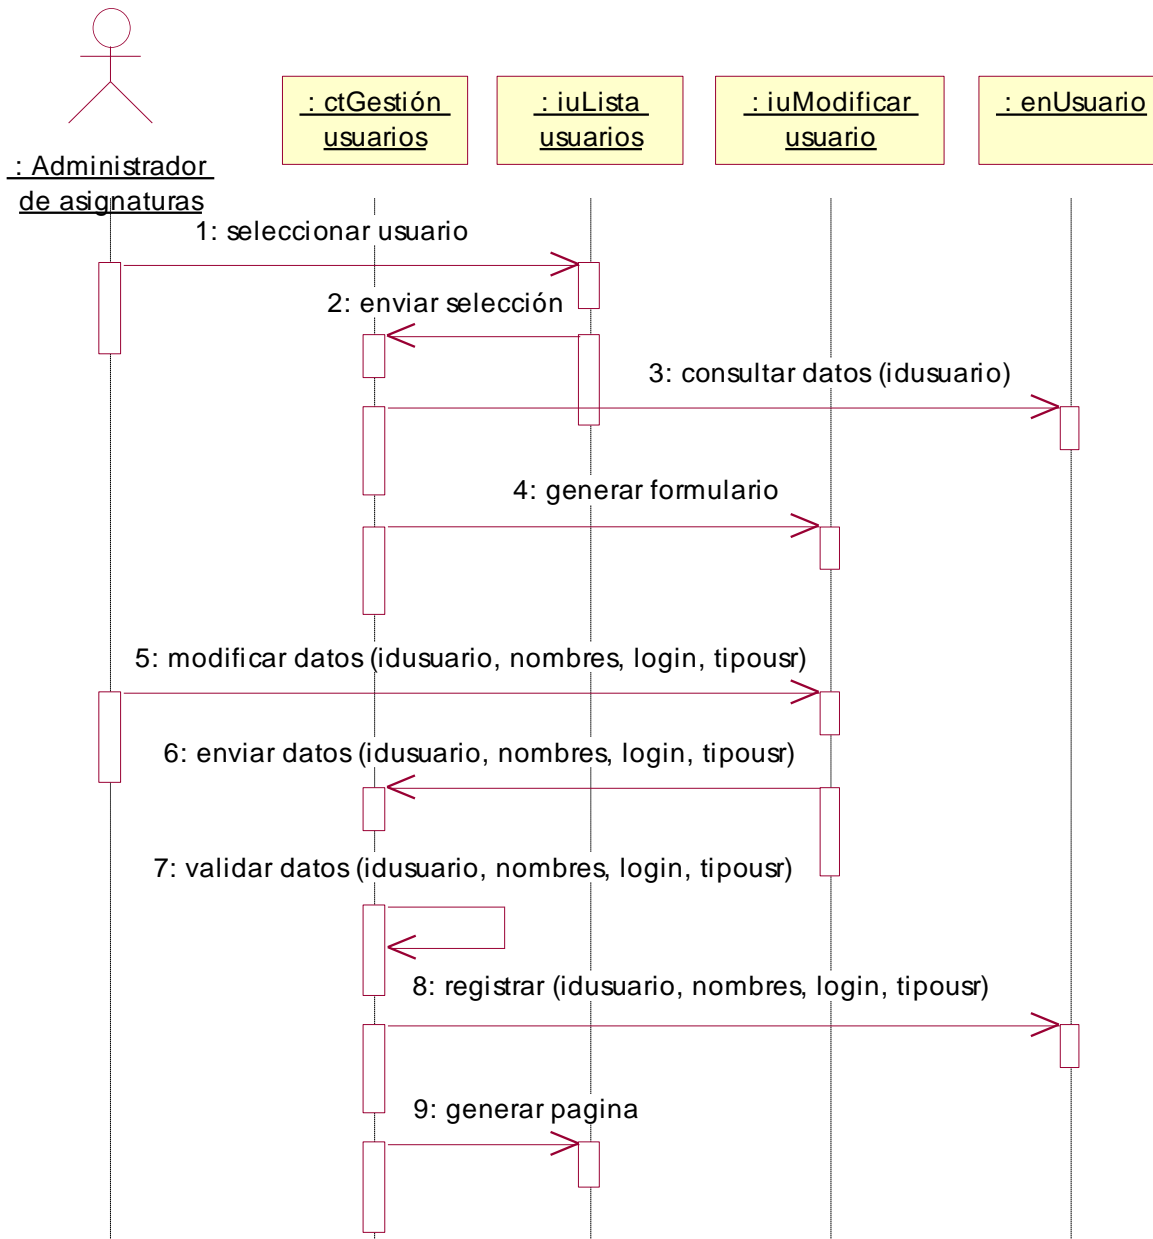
: Administrador de asignaturas

: ctGestión usuarios

: iuLista usuarios

: iuModificar usuario

: enUsuario

1: seleccionar usuario

2: enviar selección

3: consultar datos (idusuario)

4: generar formulario

5: modificar datos (idusuario, nombres, login, tipousr)

6: enviar datos (idusuario, nombres, login, tipousr)

7: validar datos (idusuario, nombres, login, tipousr)

8: registrar (idusuario, nombres, login, tipousr)

9: generar pagina